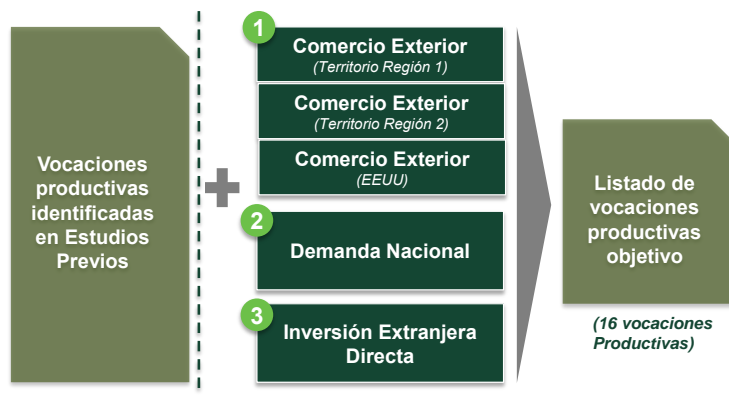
Vocaciones productivas identificadas en Estudios Previos

1

Comercio Exterior
(Territorio Región 1)

Comercio Exterior
(Territorio Región 2)

Comercio Exterior
(EEUU)

2

Demanda Nacional

3

Inversión Extranjera Directa

Listado de vocaciones productivas objetivo

(16 vocaciones Productivas)